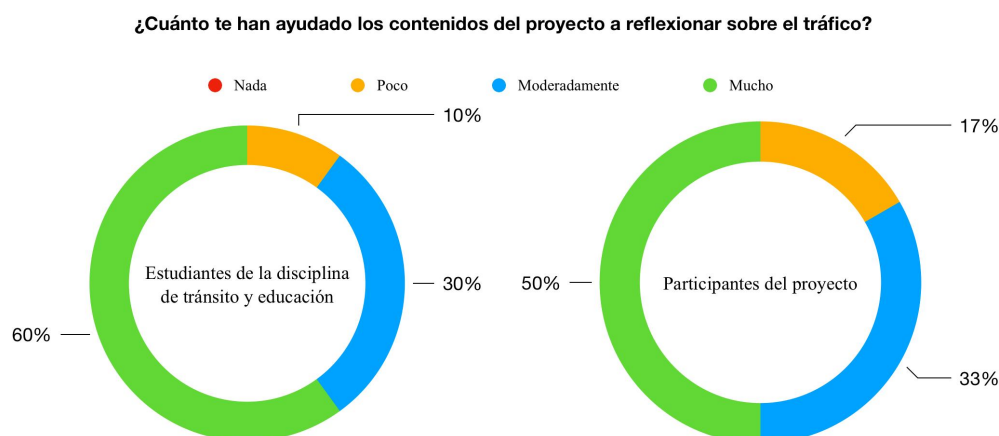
¿Cuánto te han ayudado los contenidos del proyecto a reflexionar sobre el tráfico?

Nada
Poco
Moderadamente
Mucho

10%
30%
60%
Estudiantes de la disciplina de tránsito y educación

17%
50%
33%
Participantes del proyecto